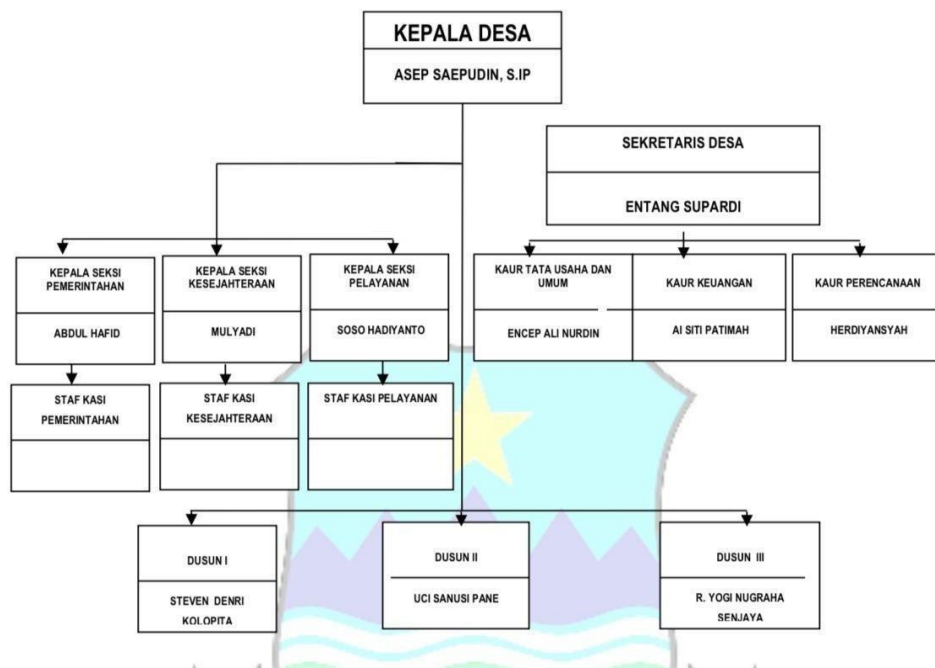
KEPALA DESA

ASEP SAEPUDIN, S.IP

SEKRETARIS DESA

ENTANG SUPARDI

KEPALA SEKSI PEMERINTAHAN

ABDUL HAFID

KEPALA SEKSI KESEJAHTERAAN

MULYADI

KEPALA SEKSI PELAYANAN

SOSO HADIYANTO

KAUR TATA USAHA DAN UMUM

ENCEP ALI NURDIN

KAUR KEUANGAN

AI SITI PATIMAH

KAUR PERENCANAAN

HERDIYANSYAH

STAF KASI PEMERINTAHAN

STAF KASI KESEJAHTERAAN

STAF KASI PELAYANAN

DUSUN I

STEVEN DENRI KOLOPITA

DUSUN II

UCI SANUSI PANE

DUSUN III

R. YOGI NUGRAHA SENJAYA